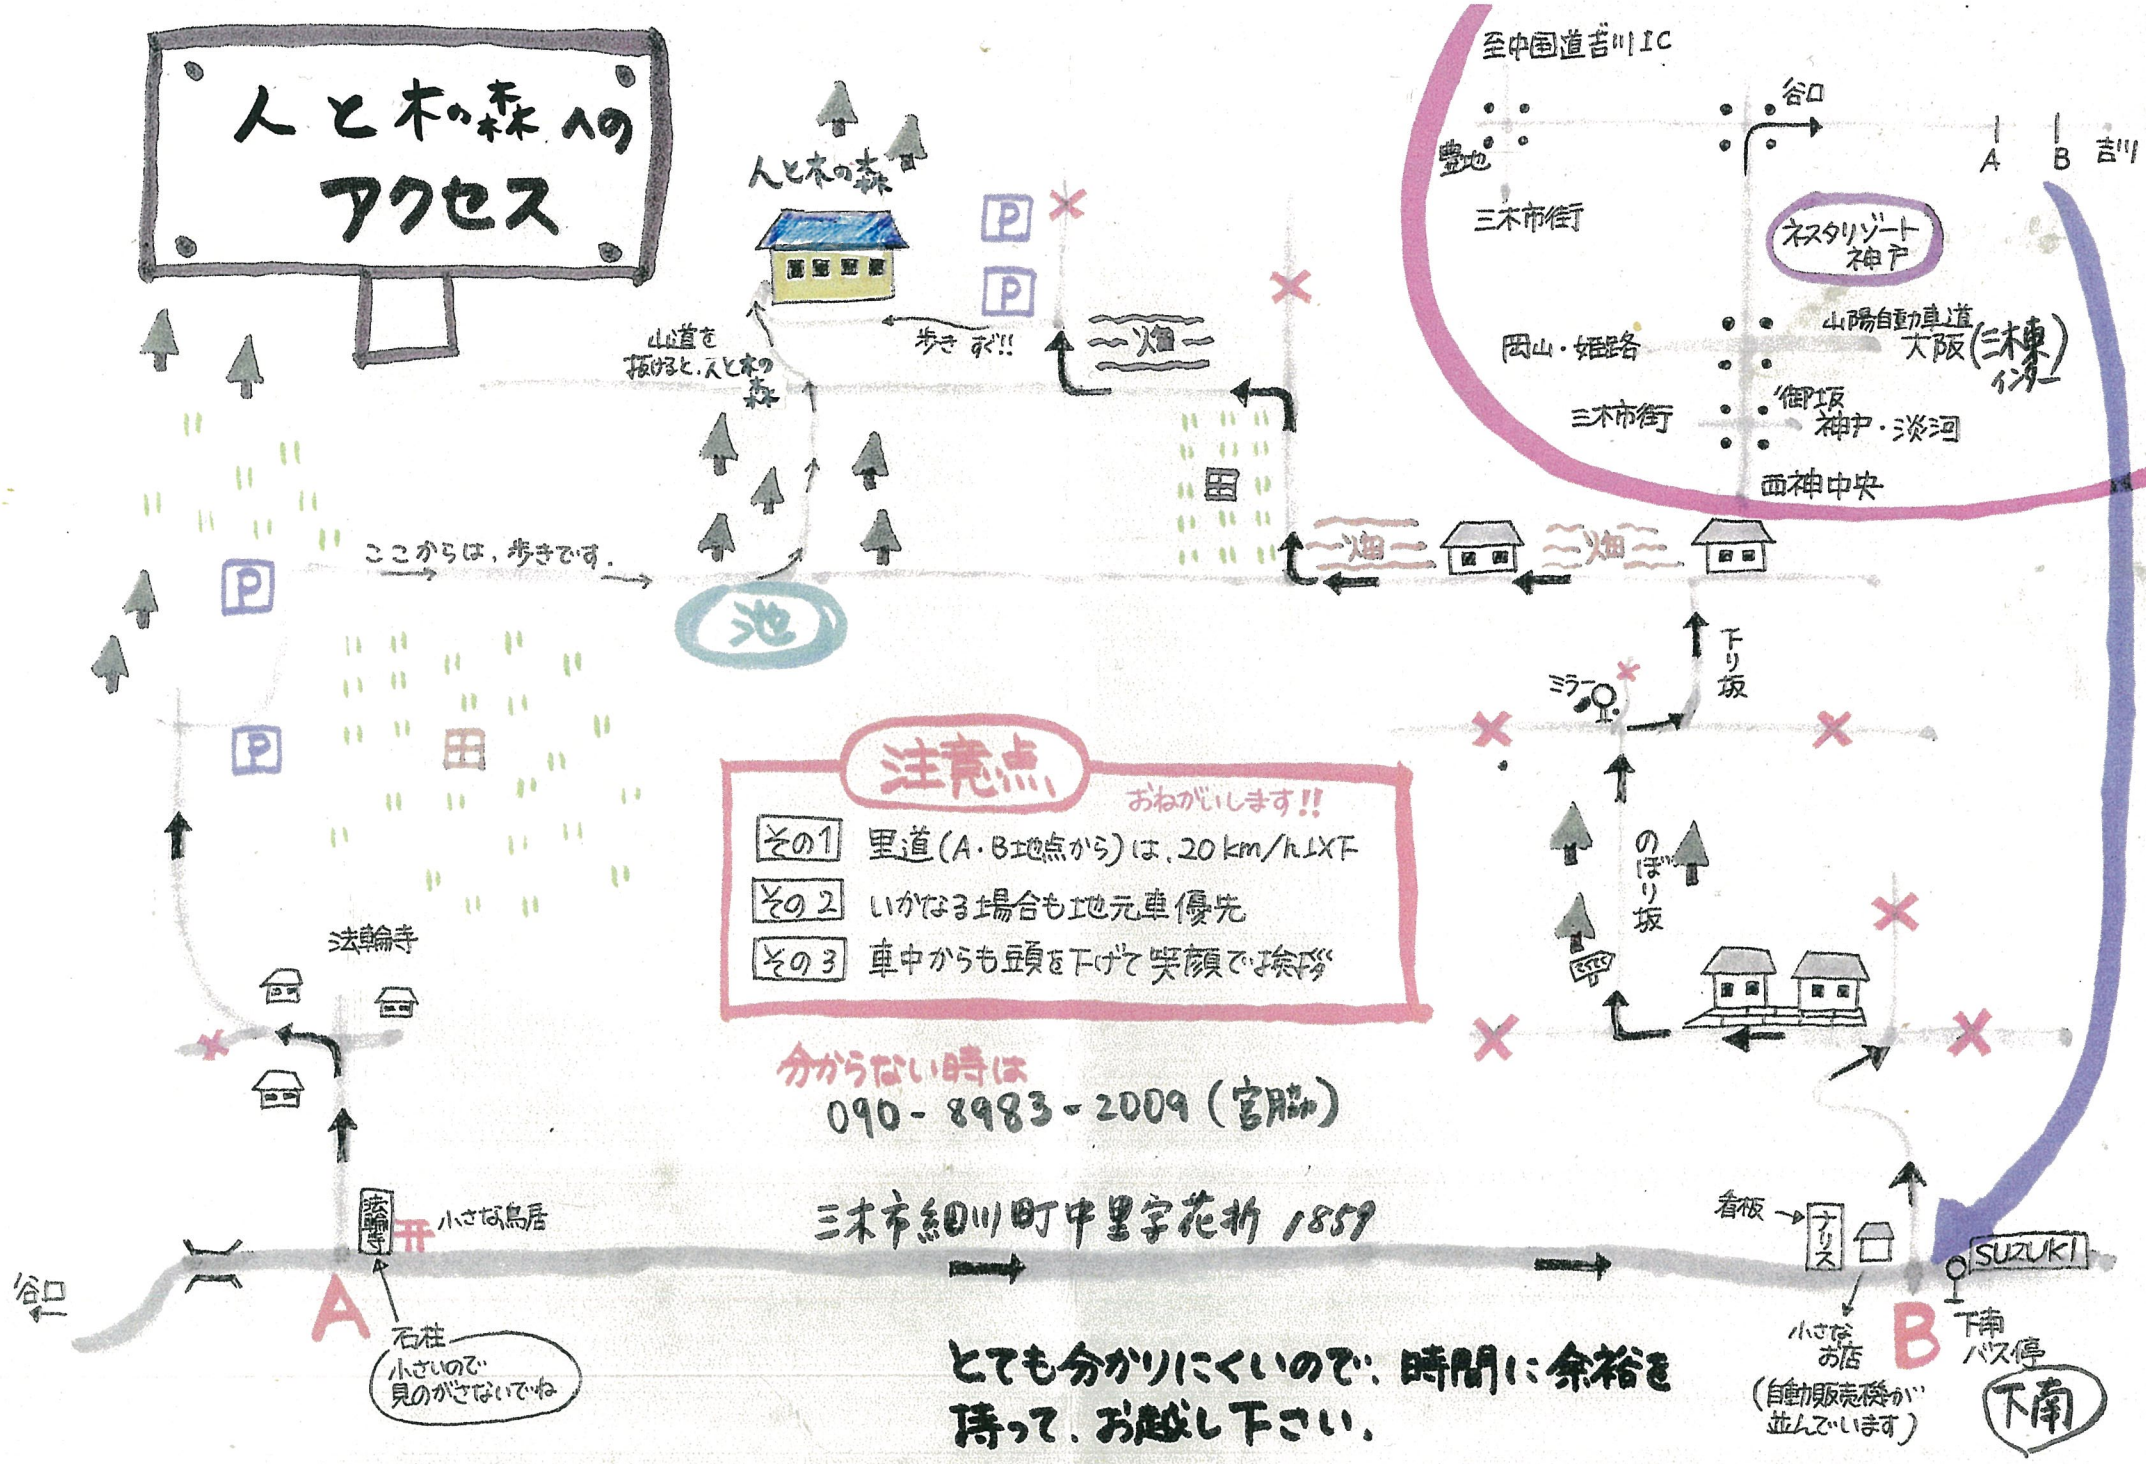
人と木の森へのアクセス

人と木の森

P
P

山道を抜けると、人と木の森

歩き すぐ!!

畑

田

ここからは、歩きです。

池

P
P

田

至中国道吉川IC
谷口
豊地
A
B
吉川
三木市街
ネスタリゾート神戸
山陽自動車道
岡山・姫路
大阪(三木東インター)
三木市街
御坂
神戸・淡河
西神中央

畑
畑

ミラー
下り坂

注意点
おねがいします!!
その1 里道(A・B地点から)は、20km/h以下
その2 いかなる場合も地元車優先
その3 車中からも頭を下げて笑顔で挨拶

のぼり坂

法輪寺

分からない時は
090-8983-2009(宮脇)

法輪寺
小さな鳥居
三木市細川町中里字花折 1859
看板
ナリス
SUZUKI
谷口
A
石柱
小さいので見のがさないでね
とても分かりにくいので、時間に余裕を持って、お越し下さい。
小さなお店
(自動販売機が並んでいます)
B
下南バス停
下南